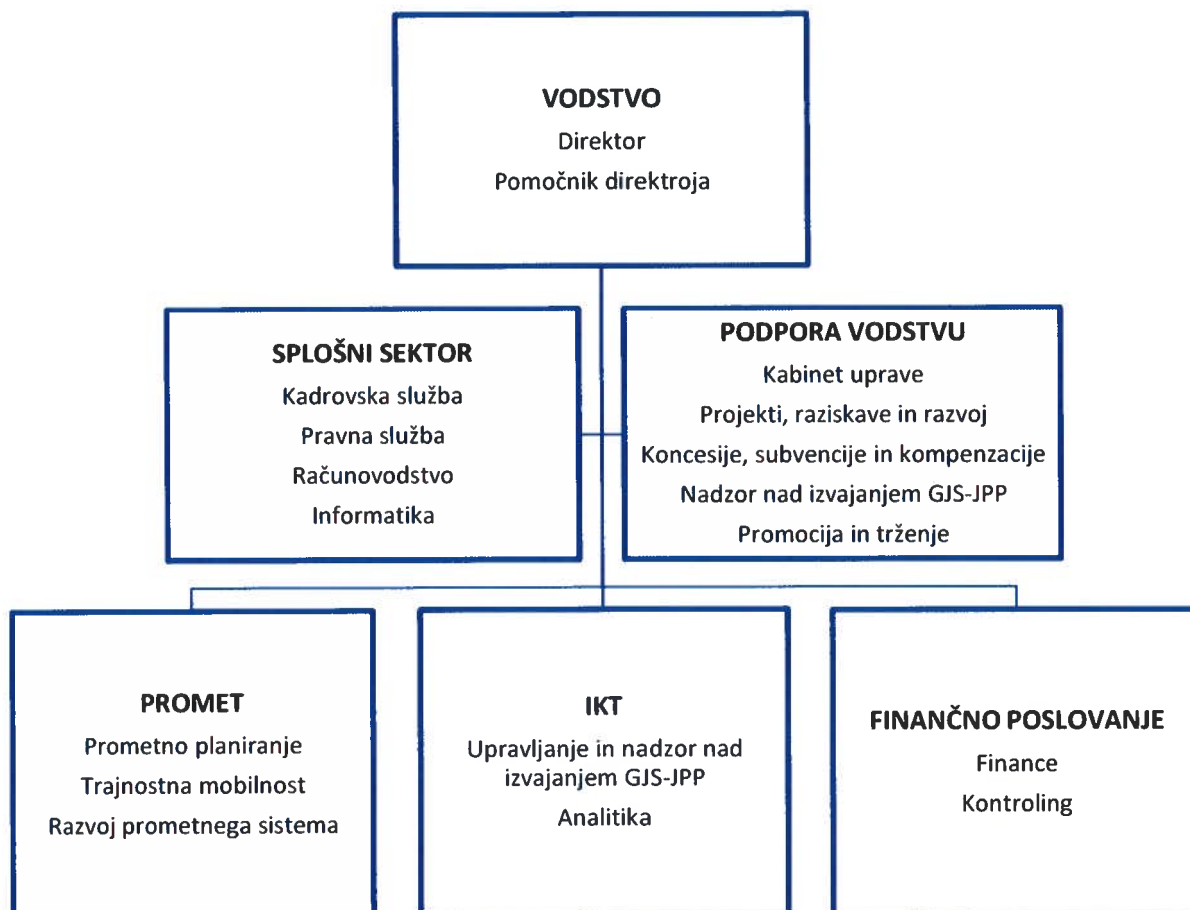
VODSTVO
Direktor
Pomočnik direktroja

SPLOŠNI SEKTOR
Kadrovska služba
Pravna služba
Računovodstvo
Informatika

PODPORA VODSTVU
Kabinet uprave
Projekti, raziskave in razvoj
Koncesije, subvencije in kompenzacije
Nadzor nad izvajanjem GJS-JPP
Promocija in trženje

PROMET
Prometno planiranje
Trajnostna mobilnost
Razvoj prometnega sistema

IKT
Upravljanje in nadzor nad izvajanjem GJS-JPP
Analitika

FINANČNO POSLOVANJE
Finance
Kontroling